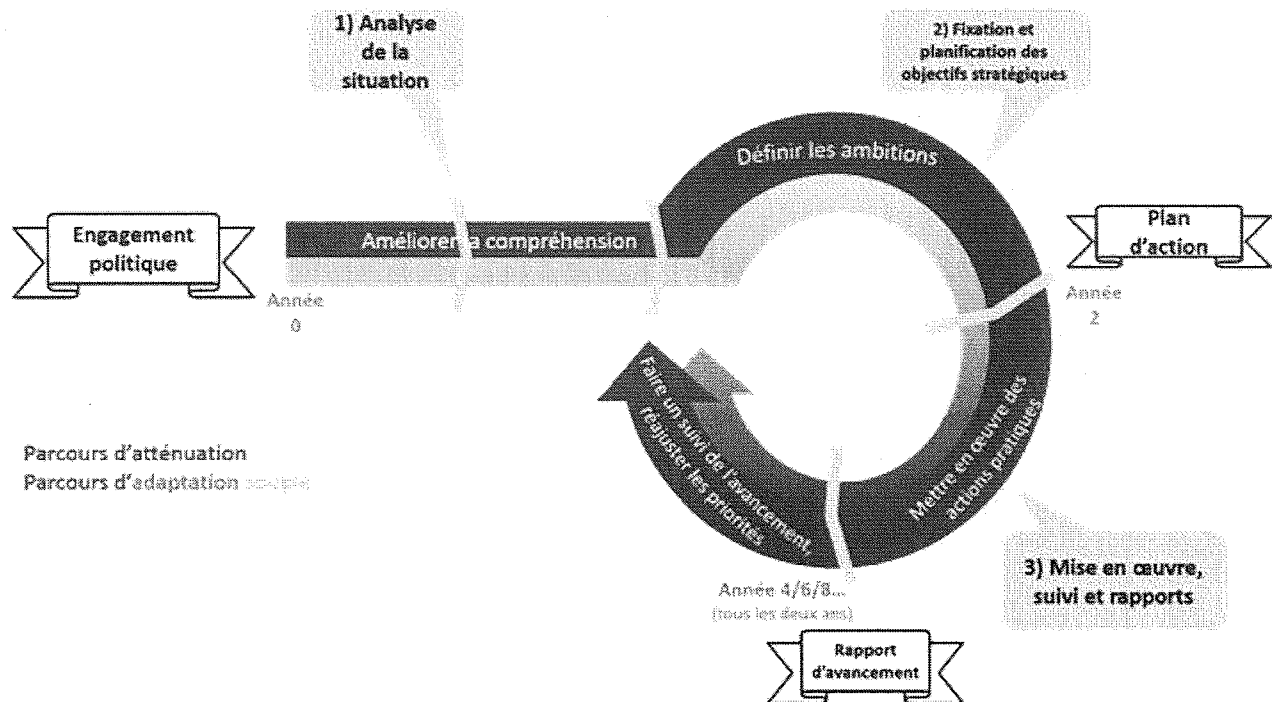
1) Analyse de la situation

2) Fixation et planification des objectifs stratégiques

Définir les ambitions

Engagement politique

Améliorer la compréhension

Plan d'action

Année 0

Année 2

Faire un suivi de l'avancement, réajuster les priorités

Mettre en œuvre des actions pratiques

Parcours d'atténuation
Parcours d'adaptation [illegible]

3) Mise en œuvre, suivi et rapports

Année 4/6/8...
(tous les deux ans)

Rapport d'avancement